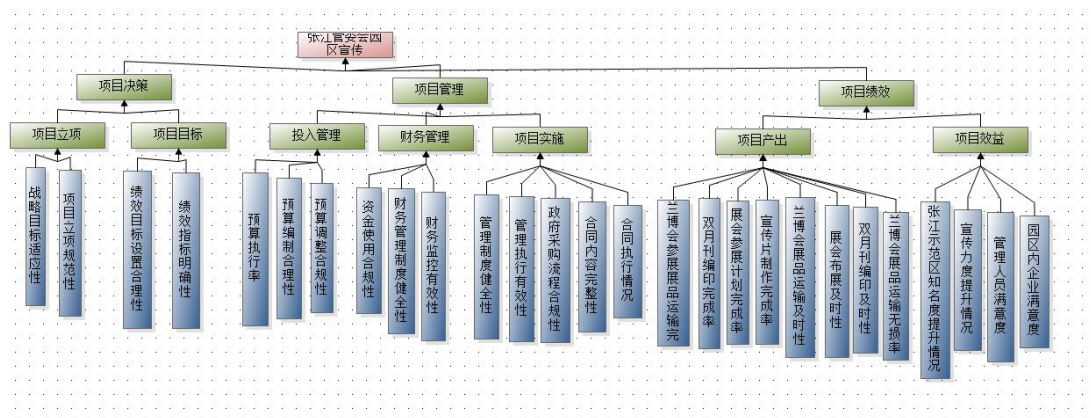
张江管委会园区宣传

项目决策
项目立项
战略目标适应性
项目立项规范性
项目目标
绩效目标设置合理性
绩效指标明确性

项目管理
投入管理
预算执行率
预算编制合理性
预算调整合规性
财务管理
资金使用合规性
财务管理制度健全性
财务监控有效性
项目实施
管理制度健全性
管理执行有效性
政府采购流程合规性
合同内容完整性
合同执行情况

项目绩效
项目产出
兰博会参展展品运输完
双月刊编印完成率
展会参展计划完成率
宣传片制作完成率
兰博会展品运输及时性
展会布展及时性
双月刊编印及时性
兰博会展品运输无损率
项目效益
张江示范区知名度提升情况
宣传力度提升情况
管理人员满意度
园区内企业满意度